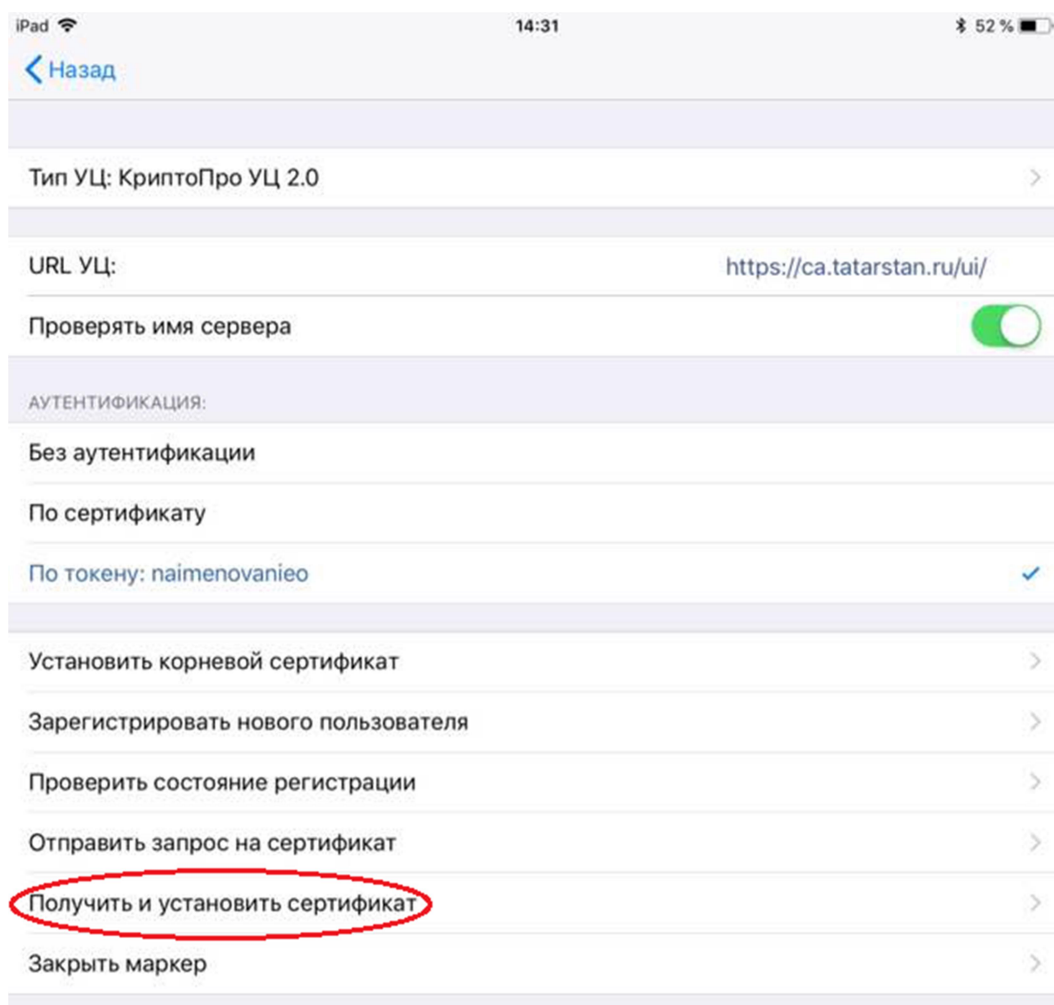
iPad 14:31 52 %

Назад

Тип УЦ: КриптоПро УЦ 2.0

URL УЦ: https://ca.tatarstan.ru/ui/

Проверять имя сервера

АУТЕНТИФИКАЦИЯ:

Без аутентификации

По сертификату

По токену: naimenovanieo

Установить корневой сертификат

Зарегистрировать нового пользователя

Проверить состояние регистрации

Отправить запрос на сертификат

Получить и установить сертификат

Закрыть маркер